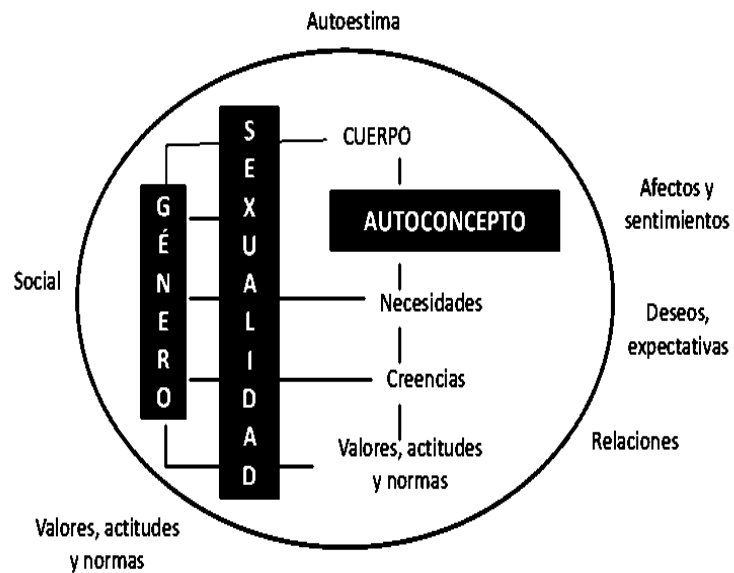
Autoestima

S
E
X
U
A
L
I
D
A
D

G
É
N
E
R
O

CUERPO

AUTOCONCEPTO

Necesidades

Creencias

Valores, actitudes y normas

Afectos y sentimientos

Social

Deseos, expectativas

Relaciones

Valores, actitudes y normas